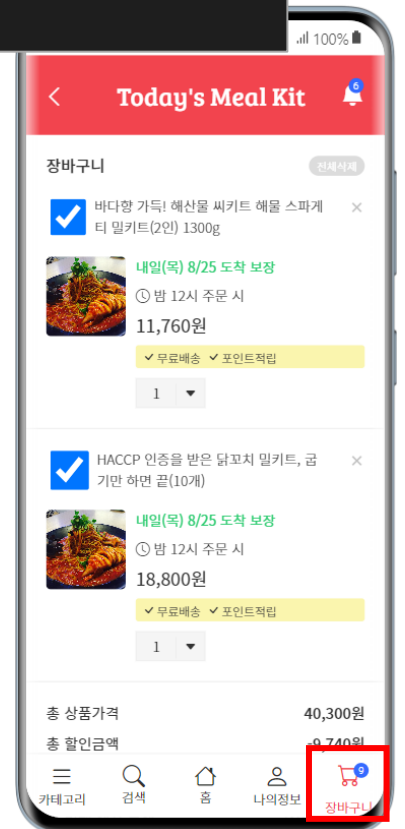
100%

Today's Meal Kit

6

장바구니

전체삭제

바다향 가득! 해산물 씨키트 해물 스파게티 밀키트(2인) 1300g

×

내일(목) 8/25 도착 보장

밤 12시 주문 시

11,760원

✓ 무료배송 ✓ 포인트적립

1

HACCP 인증을 받은 닭꼬치 밀키트, 굽기만 하면 끝(10개)

×

내일(목) 8/25 도착 보장

밤 12시 주문 시

18,800원

✓ 무료배송 ✓ 포인트적립

1

총 상품가격 40,300원

총 할인금액 -9,740원

카테고리 검색 홈 나의정보 9 장바구니